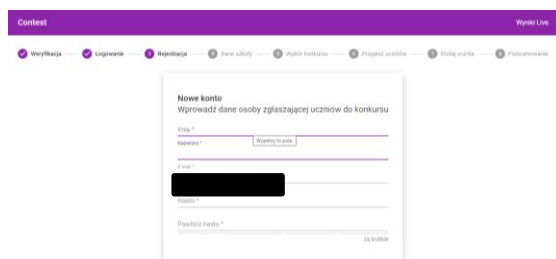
Contest

Wyniki Live

Weryfikacja — Logowanie — 3 Rejestracja — 4 Dane szkoły — 5 Wybór konkursu — 6 Przypisz uczniów — 7 Dodaj ucznia — 8 Podsumowanie

Nowe konto
Wprowadź dane osoby zgłaszającej uczniów do konkursu

Imię *

Nazwisko *

Wypełnij to pole.

E-mail *

Hasło *

Powtórz hasło *

za krótkie